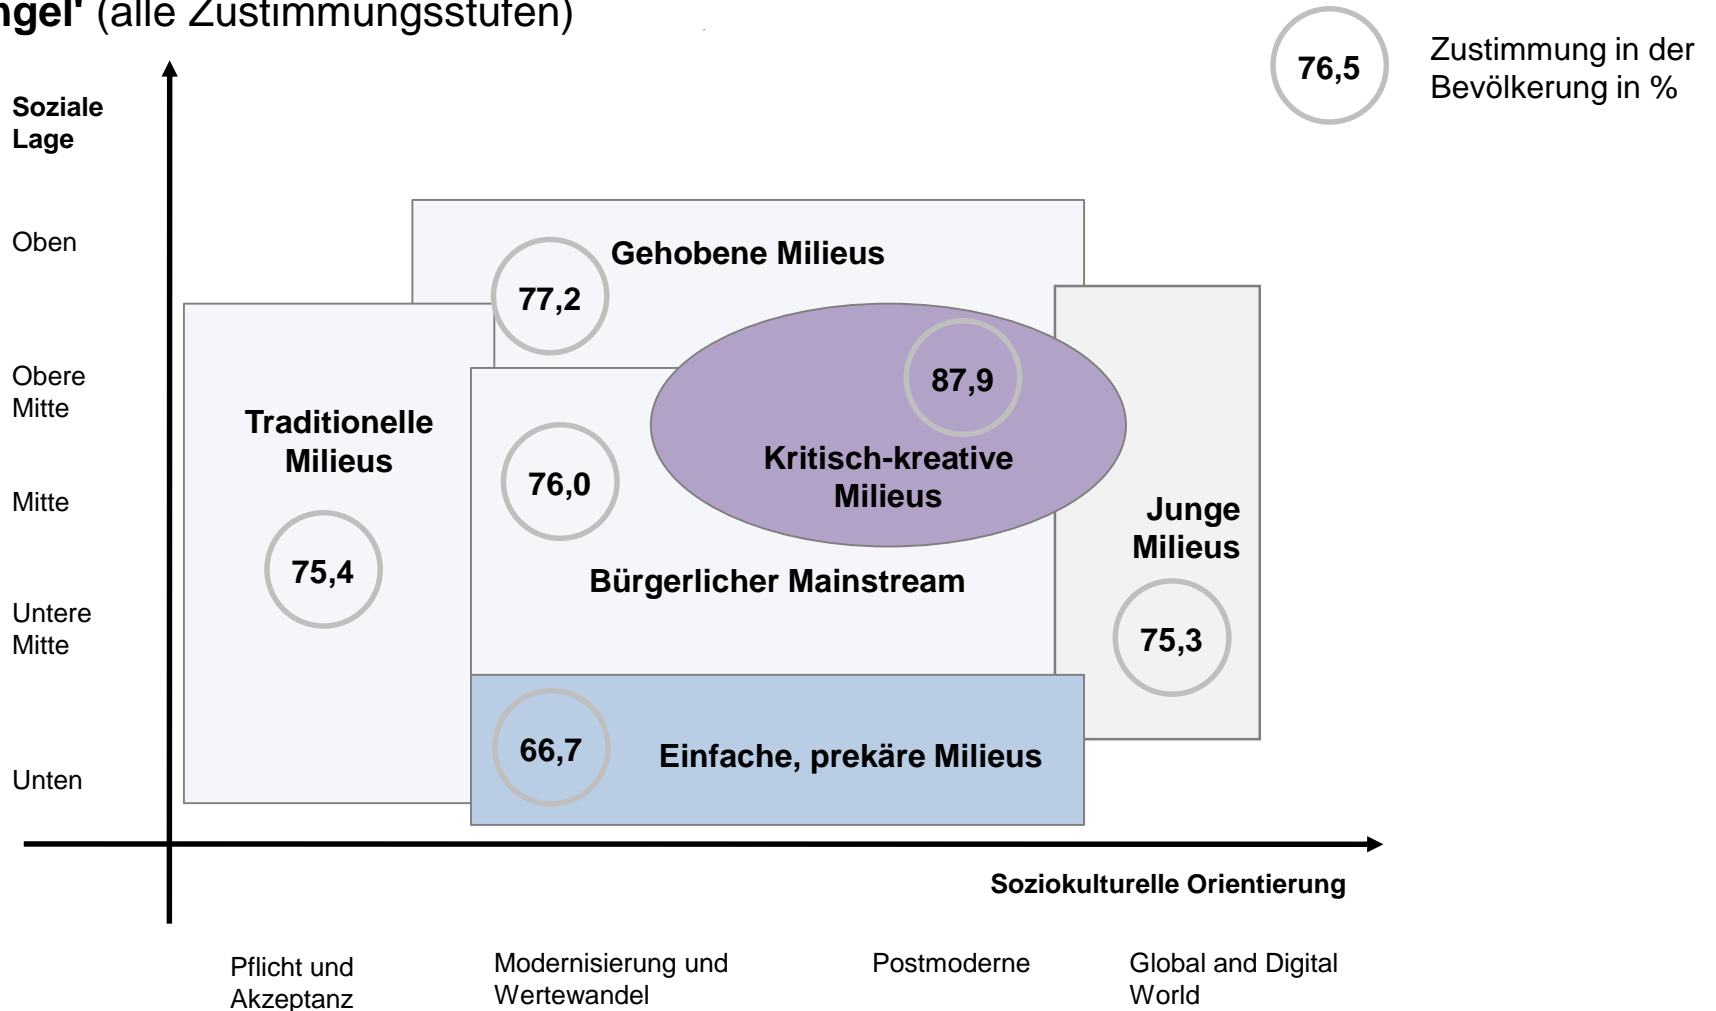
ngel' (alle Zustimmungsstufen)

76,5 Zustimmung in der Bevölkerung in %

Soziale Lage

Oben

Obere Mitte

Mitte

Untere Mitte

Unten

Gehobene Milieus

77,2

87,9

Kritisch-kreative Milieus

Traditionelle Milieus

75,4

76,0

Bürgerlicher Mainstream

Junge Milieus

75,3

66,7

Einfache, prekäre Milieus

Soziokulturelle Orientierung

Pflicht und Akzeptanz

Modernisierung und Wertewandel

Postmoderne

Global and Digital World